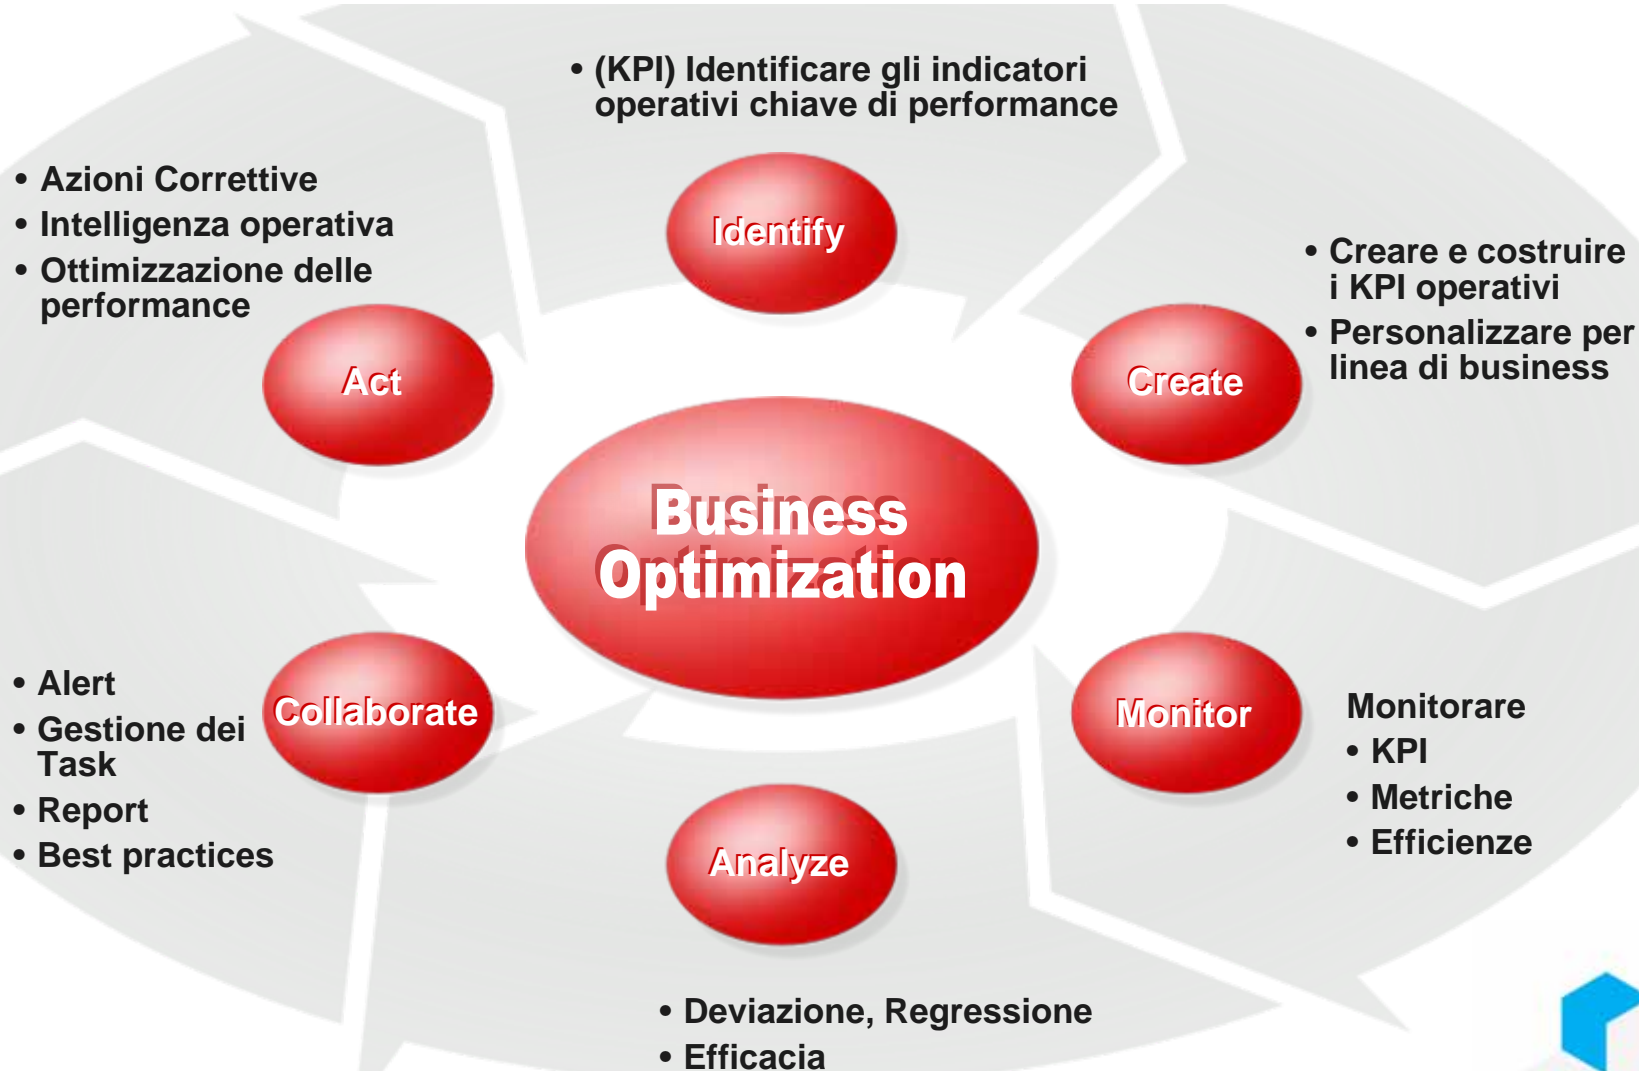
• (KPI) Identificare gli indicatori operativi chiave di performance

Identify

• Azioni Correttive
• Intelligenza operativa
• Ottimizzazione delle performance

Act

• Creare e costruire i KPI operativi
• Personalizzare per linea di business

Create

Business Optimization

• Alert
• Gestione dei Task
• Report
• Best practices

Collaborate

Monitor

Monitorare
• KPI
• Metriche
• Efficienze

Analyze

• Deviazione, Regressione
• Efficacia